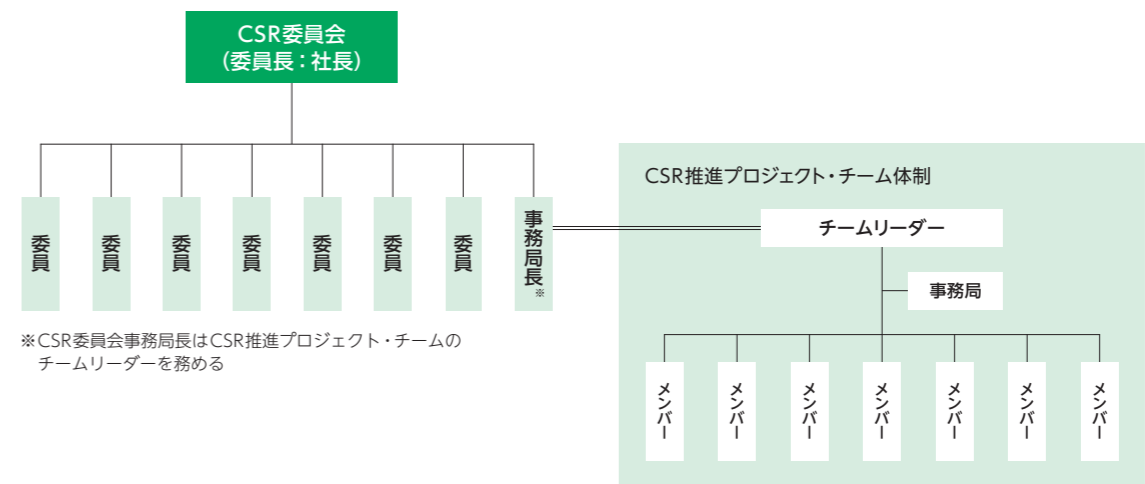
CSR委員会
(委員長：社長)

委員

委員

委員

委員

委員

委員

委員

事務局長※

※CSR委員会事務局長はCSR推進プロジェクト・チームのチームリーダーを務める

CSR推進プロジェクト・チーム体制

チームリーダー

事務局

メンバー

メンバー

メンバー

メンバー

メンバー

メンバー

メンバー